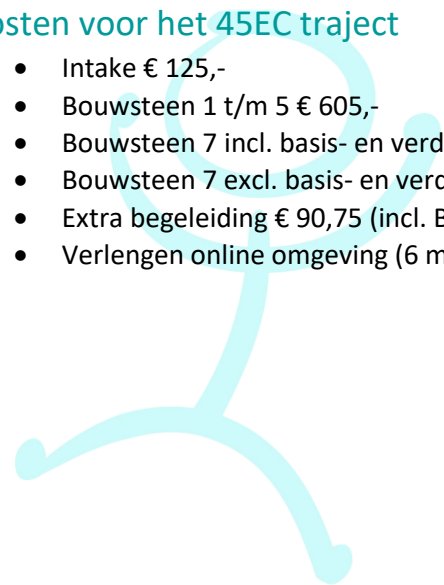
osten voor het 45EC traject

- Intake € 125,-
- Bouwsteen 1 t/m 5 € 605,-
- Bouwsteen 7 incl. basis- en verd
- Bouwsteen 7 excl. basis- en verd
- Extra begeleiding € 90,75 (incl. B
- Verlengen online omgeving (6 m